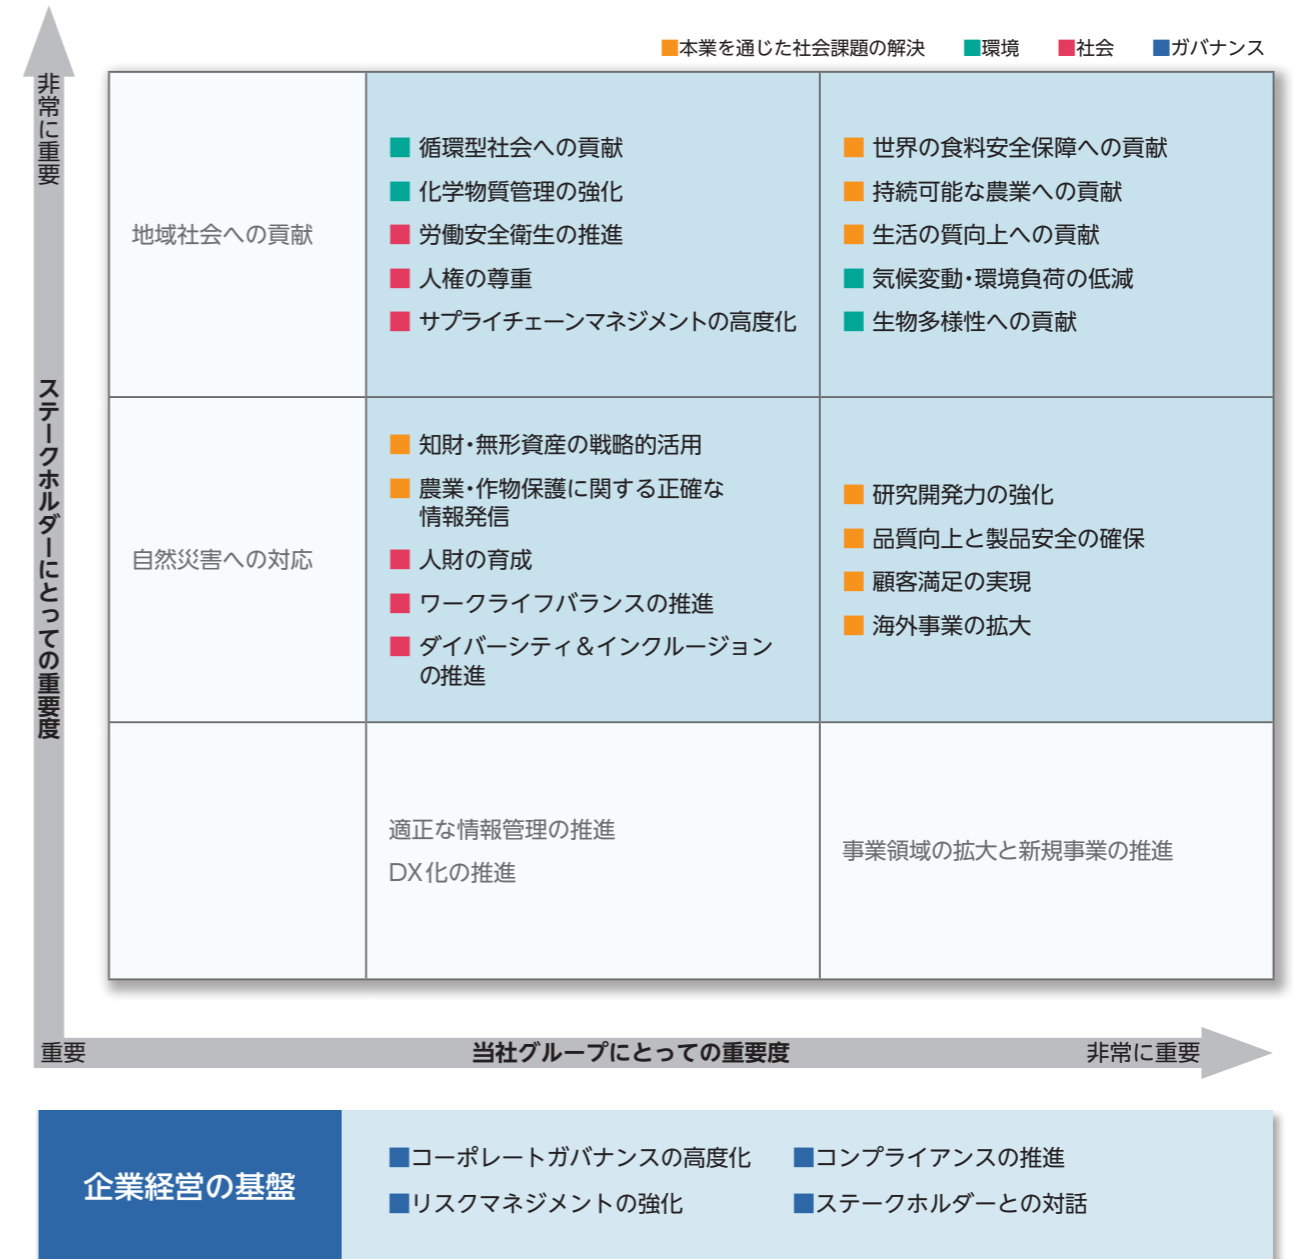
■本業を通じた社会課題の解決 ■環境 ■社会 ■ガバナンス

非常に重要

ステークホルダーにとっての重要度

| 地域社会への貢献 | ■ 循環型社会への貢献<br>■ 化学物質管理の強化<br>■ 労働安全衛生の推進<br>■ 人権の尊重<br>■ サプライチェーンマネジメントの高度化 | ■ 世界の食料安全保障への貢献<br>■ 持続可能な農業への貢献<br>■ 生活の質向上への貢献<br>■ 気候変動・環境負荷の低減<br>■ 生物多様性への貢献 |
|---|---|---|
| 自然災害への対応 | ■ 知財・無形資産の戦略的活用<br>■ 農業・作物保護に関する正確な情報発信<br>■ 人財の育成<br>■ ワークライフバランスの推進<br>■ ダイバーシティ＆インクルージョンの推進 | ■ 研究開発力の強化<br>■ 品質向上と製品安全の確保<br>■ 顧客満足の実現<br>■ 海外事業の拡大 |
| | 適正な情報管理の推進<br>DX化の推進 | 事業領域の拡大と新規事業の推進 |

重要 当社グループにとっての重要度 非常に重要

企業経営の基盤

■コーポレートガバナンスの高度化 ■コンプライアンスの推進
■リスクマネジメントの強化 ■ステークホルダーとの対話